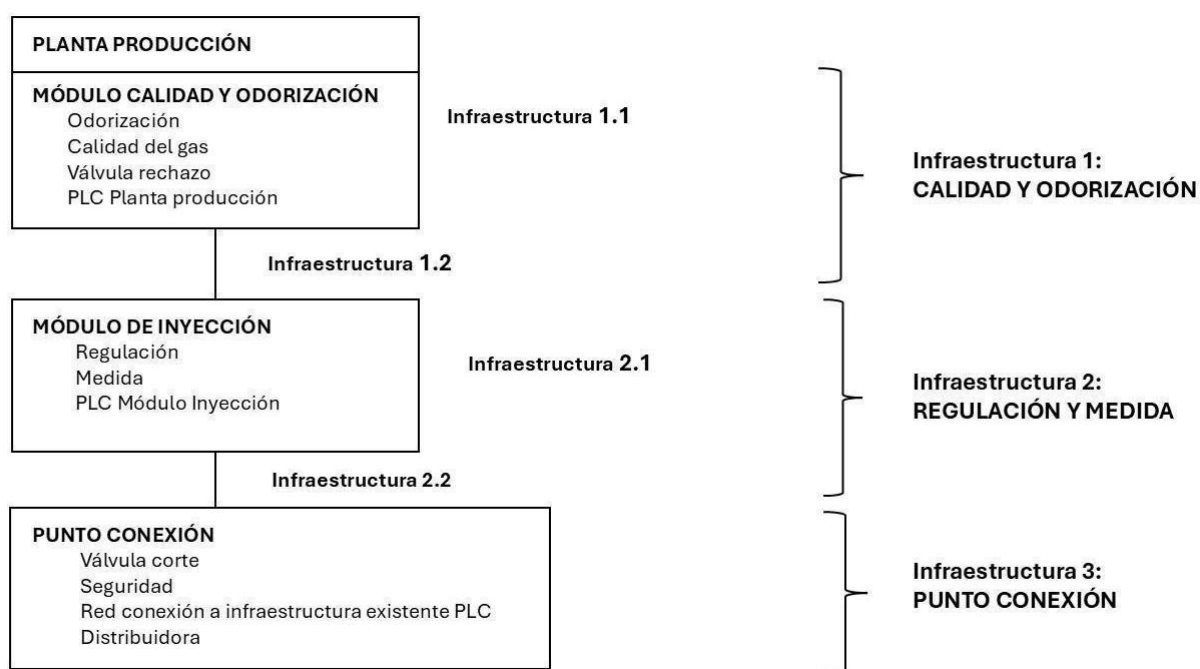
PLANTA PRODUCCIÓN

MÓDULO CALIDAD Y ODORIZACIÓN
Odorización
Calidad del gas
Válvula rechazo
PLC Planta producción

Infraestructura 1.1

Infraestructura 1:
CALIDAD Y ODORIZACIÓN

Infraestructura 1.2

MÓDULO DE INYECCIÓN
Regulación
Medida
PLC Módulo Inyección

Infraestructura 2.1

Infraestructura 2:
REGULACIÓN Y MEDIDA

Infraestructura 2.2

PUNTO CONEXIÓN
Válvula corte
Seguridad
Red conexión a infraestructura existente PLC
Distribuidora

Infraestructura 3:
PUNTO CONEXIÓN